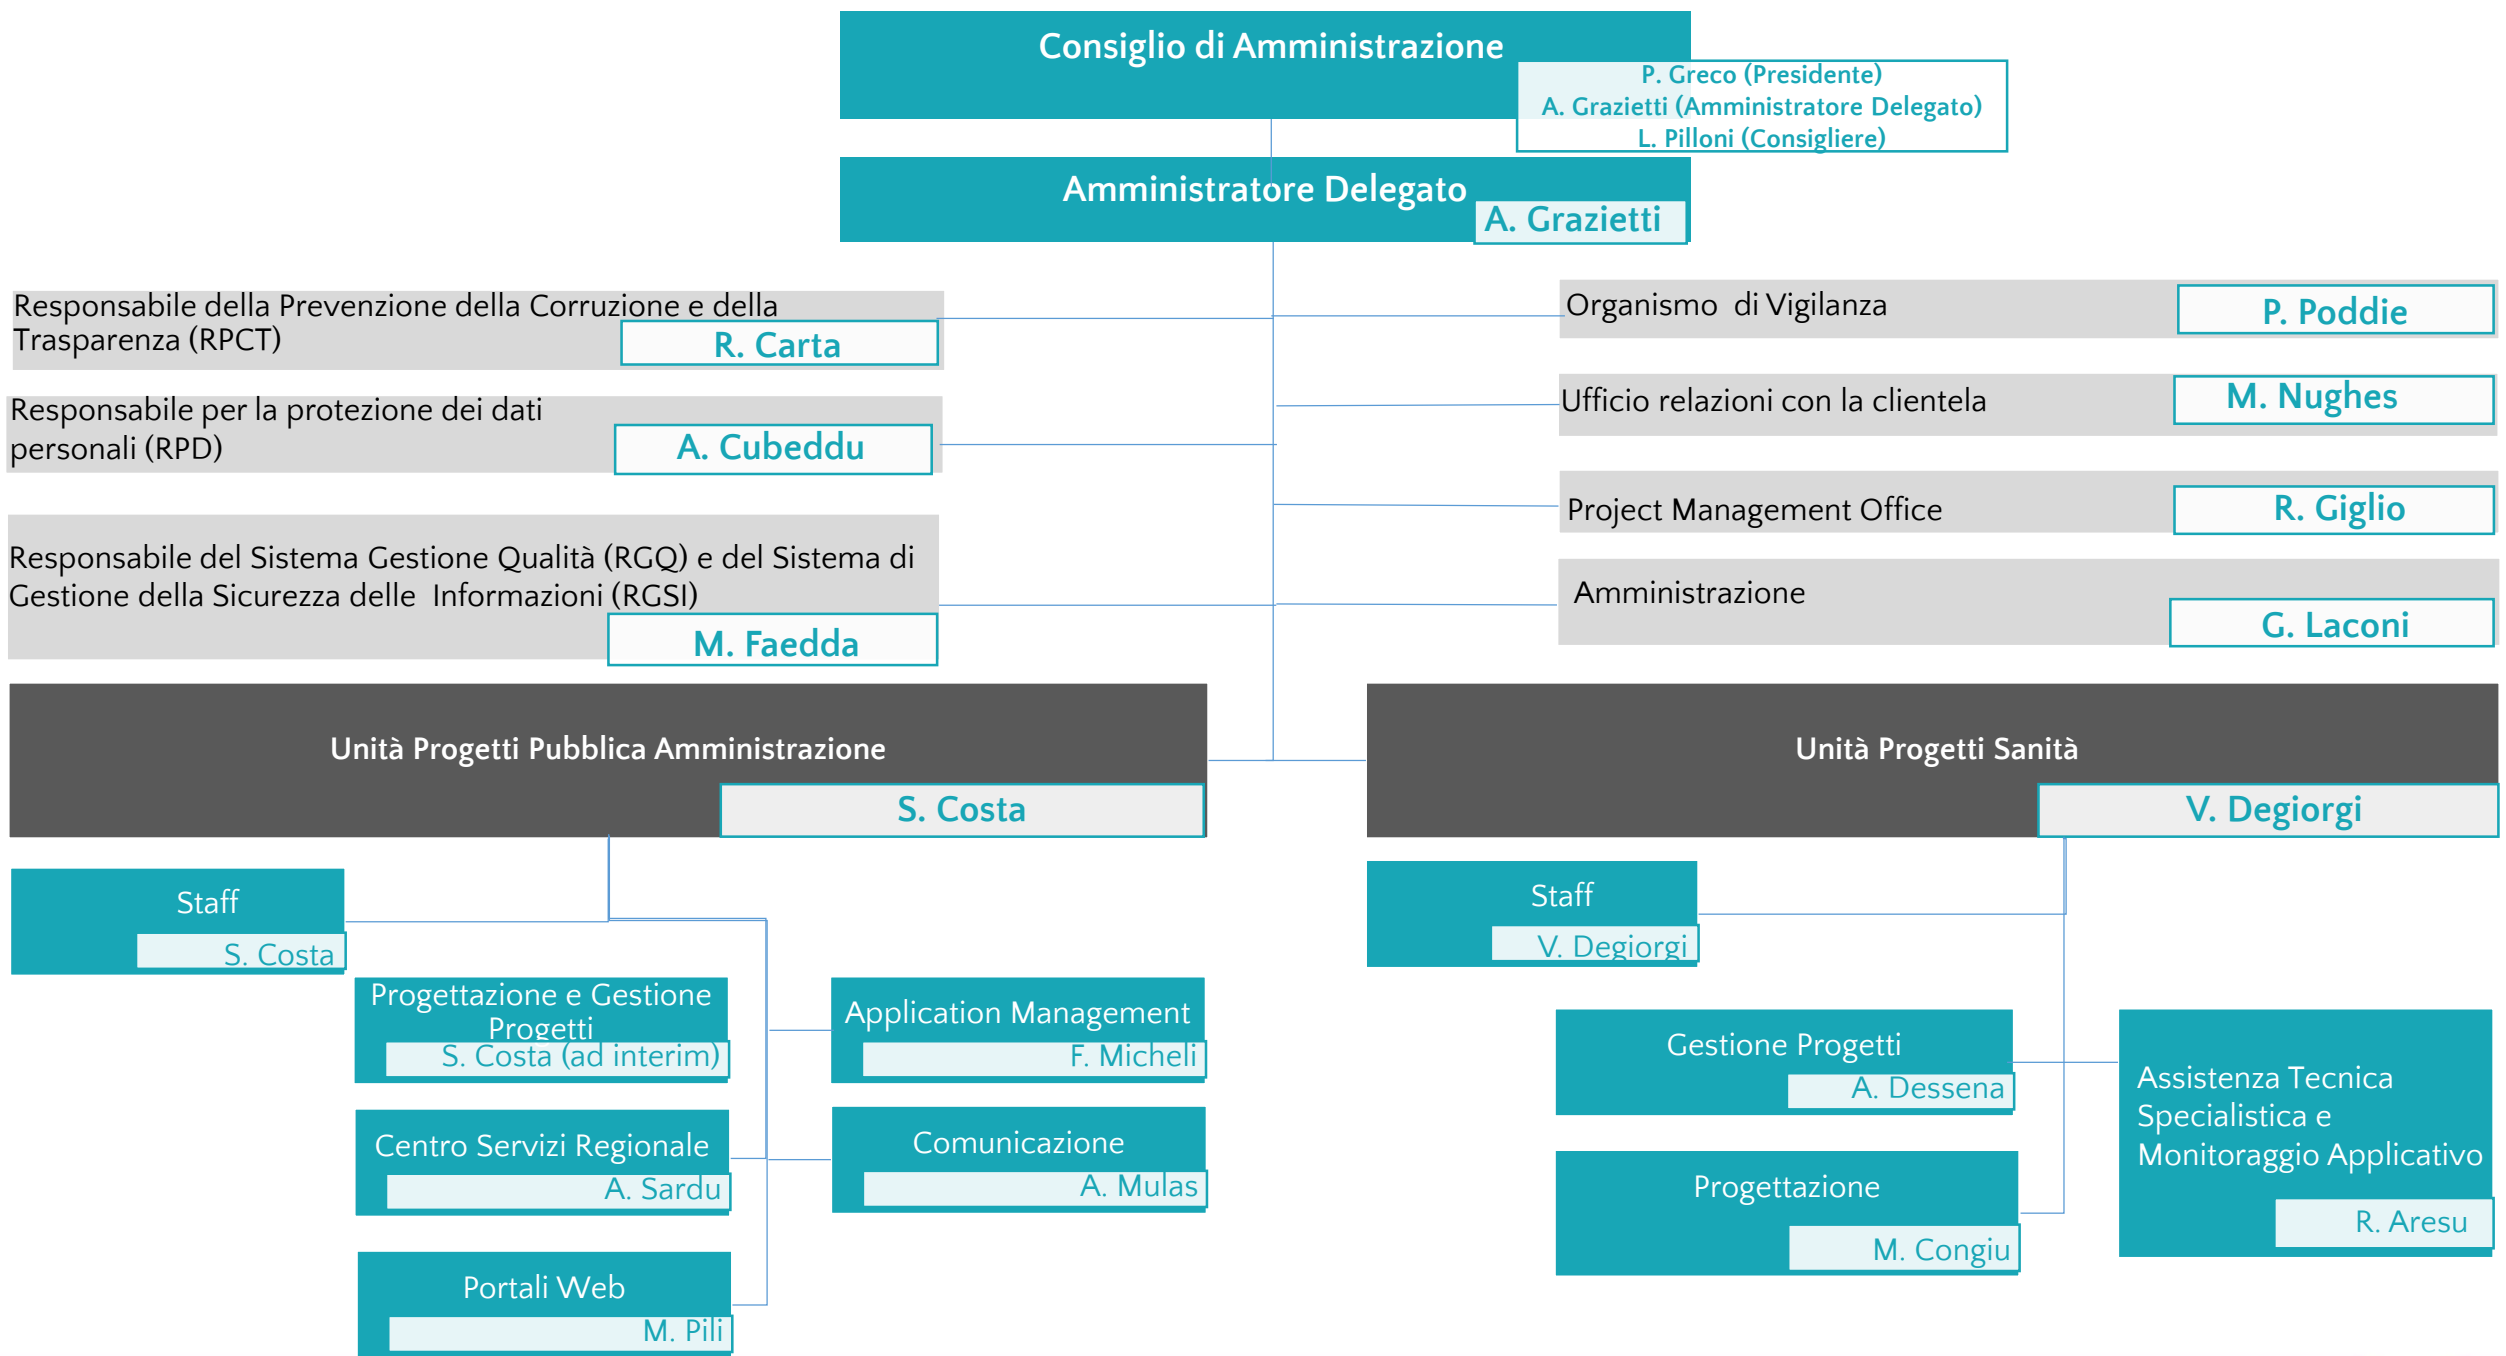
Consiglio di Amministrazione

P. Greco (Presidente)
A. Grazietti (Amministratore Delegato)
L. Pilloni (Consigliere)

Amministratore Delegato
A. Grazietti

Responsabile della Prevenzione della Corruzione e della Trasparenza (RPCT)
R. Carta

Responsabile per la protezione dei dati personali (RPD)
A. Cubeddu

Responsabile del Sistema Gestione Qualità (RGQ) e del Sistema di Gestione della Sicurezza delle Informazioni (RGSI)
M. Faedda

Organismo di Vigilanza
P. Poddie

Ufficio relazioni con la clientela
M. Nughes

Project Management Office
R. Giglio

Amministrazione
G. Laconi

Unità Progetti Pubblica Amministrazione
S. Costa

Unità Progetti Sanità
V. Degiorgi

Staff
S. Costa

Progettazione e Gestione Progetti
S. Costa (ad interim)

Application Management
F. Micheli

Centro Servizi Regionale
A. Sardu

Comunicazione
A. Mulas

Portali Web
M. Pili

Staff
V. Degiorgi

Gestione Progetti
A. Dessena

Progettazione
M. Congiu

Assistenza Tecnica Specialistica e Monitoraggio Applicativo
R. Aresu